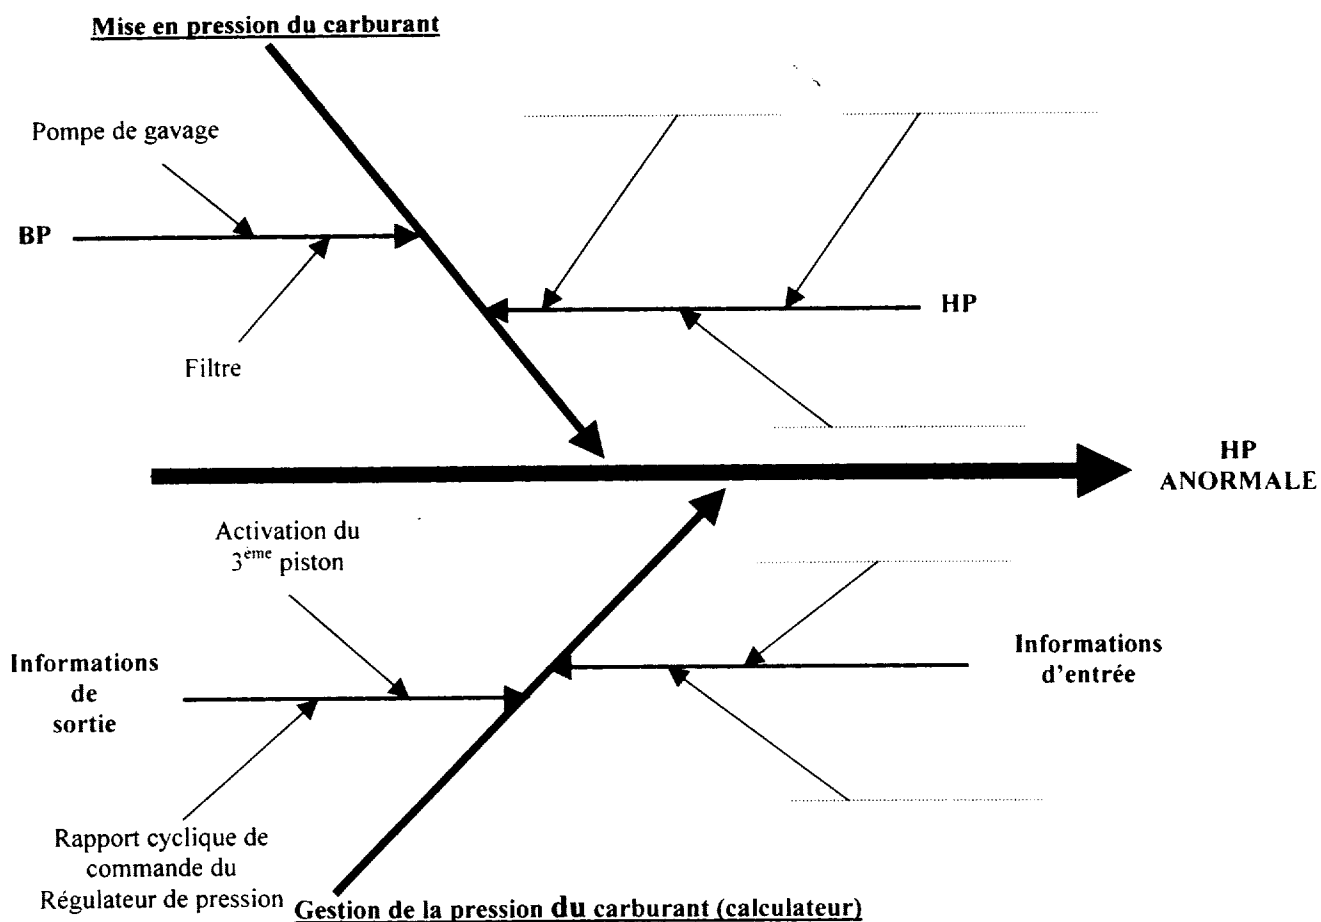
Mise en pression du carburant

Pompe de gavage

BP

Filtre

HP

HP ANORMALE

Activation du $3^{ème}$ piston

Informations de sortie

Informations d'entrée

Rapport cyclique de commande du Régulateur de pression

Gestion de la pression du carburant (calculateur)